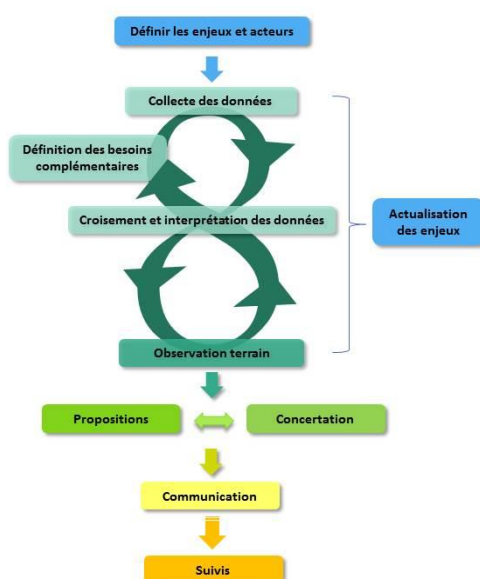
Définir les enjeux et acteurs

Collecte des données

Définition des besoins complémentaires

Croisement et interprétation des données

Actualisation des enjeux

Observation terrain

Propositions

Concertation

Communication

Suivis